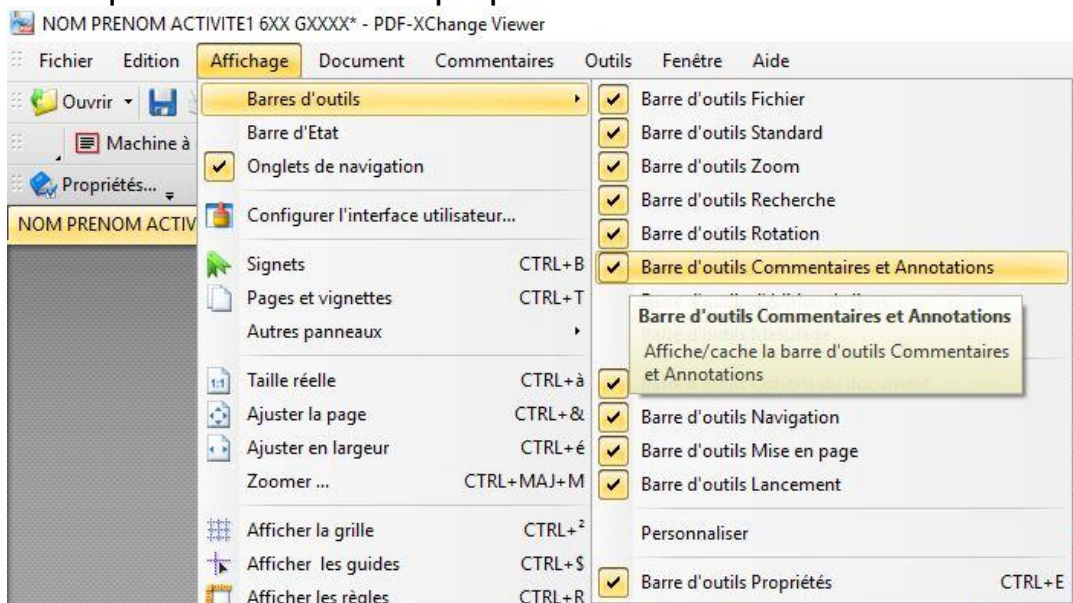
NOM PRENOM ACTIVITE1 6XX GXXXX* - PDF-XChange Viewer

Fichier Edition Affichage Document Commentaires Outils Fenêtre Aide

Ouvrir

Machine à

Propriétés...

NOM PRENOM ACTIV

Barres d'outils
Barre d'Etat
Onglets de navigation
Configurer l'interface utilisateur...
Signets CTRL+B
Pages et vignettes CTRL+T
Autres panneaux
Taille réelle CTRL+à
Ajuster la page CTRL+&
Ajuster en largeur CTRL+é
Zoomer ... CTRL+MAJ+M
Afficher la grille CTRL+²
Afficher les guides CTRL+$
Afficher les règles CTRL+R

Barre d'outils Fichier
Barre d'outils Standard
Barre d'outils Zoom
Barre d'outils Recherche
Barre d'outils Rotation
Barre d'outils Commentaires et Annotations
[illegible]
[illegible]
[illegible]
Barre d'outils Navigation
Barre d'outils Mise en page
Barre d'outils Lancement
Personnaliser
Barre d'outils Propriétés CTRL+E

Barre d'outils Commentaires et Annotations
Affiche/cache la barre d'outils Commentaires et Annotations